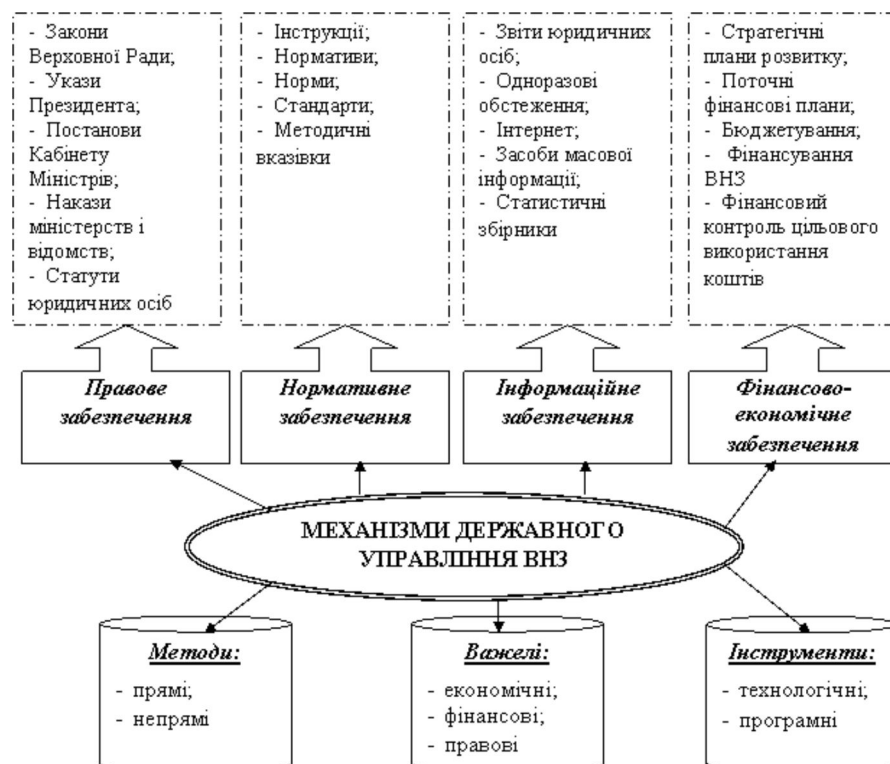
- Закони Верховної Ради;
- Укази Президента;
- Постанови Кабінету Міністрів;
- Накази міністерств і відомств;
- Статути юридичних осіб

- Інструкції;
- Нормативи;
- Норми;
- Стандарти;
- Методичні вказівки

- Звіти юридичних осіб;
- Одноразові обстеження;
- Інтернет;
- Засоби масової інформації;
- Статистичні збірники

- Стратегічні плани розвитку;
- Поточні фінансові плани;
- Бюджетування;
- Фінансування ВНЗ
- Фінансовий контроль цільового використання коштів

Правове забезпечення

Нормативне забезпечення

Інформаційне забезпечення

Фінансово-економічне забезпечення

МЕХАНІЗМИ ДЕРЖАВНОГО УПРАВЛІННЯ ВНЗ

Методи:
- прямі;
- непрямі

Важелі:
- економічні;
- фінансові;
- правові

Інструменти:
- технологічні;
- програмні